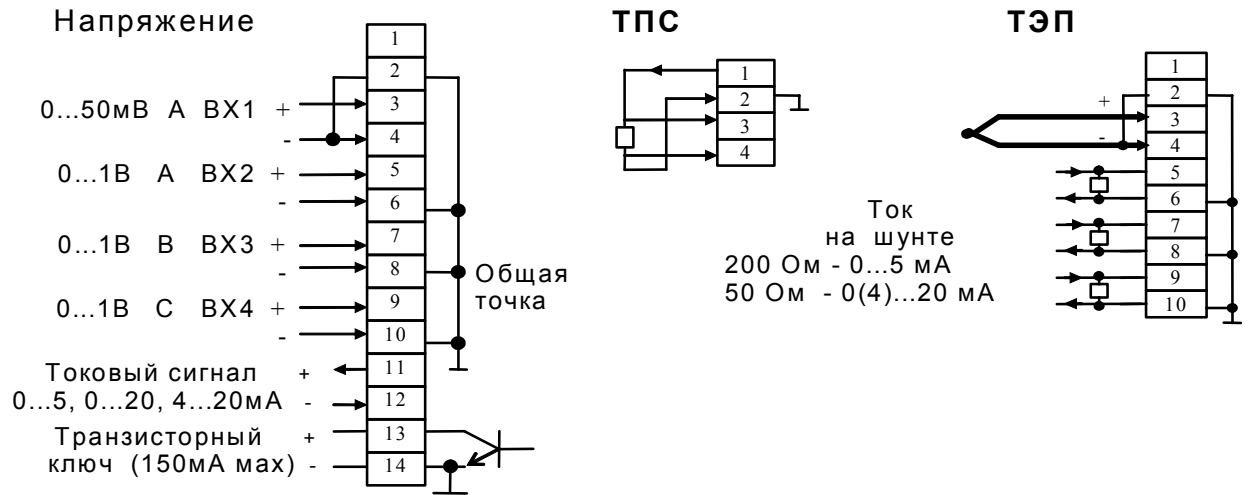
Напряжение

1
2
0...50мВ А ВХ1 +
3
-
4
0...1В А ВХ2 +
5
-
6
0...1В В ВХ3 +
7
-
8
Общая точка
0...1В С ВХ4 +
9
-
10
Токовый сигнал +
11
0...5, 0...20, 4...20мА -
12
Транзисторный +
13
ключ (150мА мах) -
14

ТПС

1
2
3
4

ТЭП

1
+
2
3
-
4
5
6
7
8
9
10

Ток
на шунте
200 Ом - 0...5 мА
50 Ом - 0(4)...20 мА